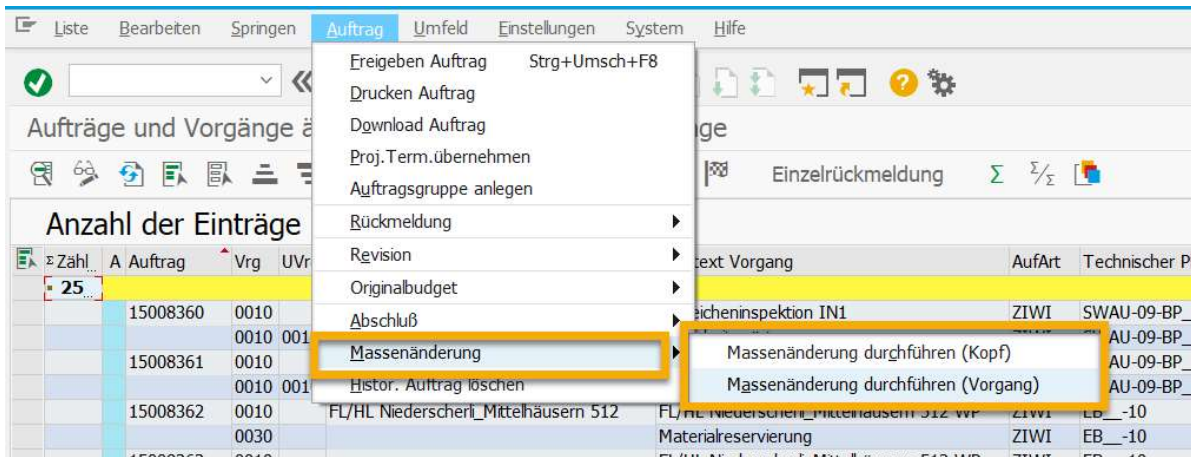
Liste Bearbeiten Springen Auftrag Umfeld Einstellungen System Hilfe

Aufträge und Vorgänge ä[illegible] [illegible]ge

Einzelrückmeldung

Anzahl der Einträge

Freigeben Auftrag Strg+Umsch+F8
Drucken Auftrag
Download Auftrag
Proj.Term.übernehmen
Auftragsgruppe anlegen
Rückmeldung
Revision
Originalbudget
Abschluß
Massenänderung
Histor. Auftrag löschen

Massenänderung durchführen (Kopf)
Massenänderung durchführen (Vorgang)

| Zähl | A | Auftrag | Vrg | UVr | | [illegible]text Vorgang | AufArt | Technischer P |
|---|---|---|---|---|---|---|---|---|
| 25 | | | | | | | | |
| | | 15008360 | 0010 | | | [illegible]eicheninspektion IN1 | ZIWI | SWAU-09-BP_ |
| | | | 0010 | 001 | | | | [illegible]AU-09-BP_ |
| | | 15008361 | 0010 | | | | | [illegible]AU-09-BP_ |
| | | | 0010 | 001 | | | | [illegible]AU-09-BP_ |
| | | 15008362 | 0010 | | FL/HL Niederscherli_Mittelhäusern 512 | FL/HL Niederscherli_Mittelhäusern 512 WP | ZIWI | EB__-10 |
| | | | 0030 | | | Materialreservierung | ZIWI | EB__-10 |